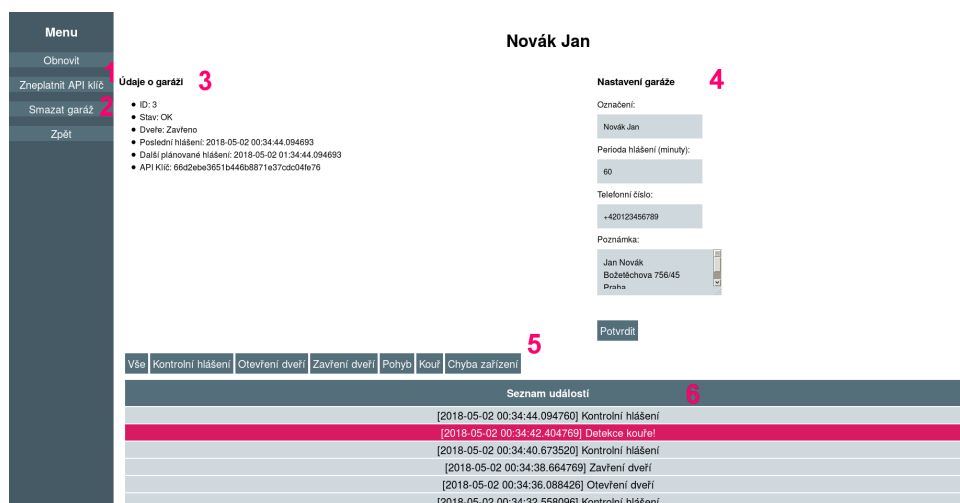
Menu

Obnovit

Zneplatnit API klíč 1

Smazat garáž 2

Zpět

Novák Jan

Údaje o garáži 3

- ID: 3
- Stav: OK
- Dveře: Zavřeno
- Poslední hlášení: 2018-05-02 00:34:44.094693
- Další plánované hlášení: 2018-05-02 01:34:44.094693
- API Klíč: 66d2ebe3651b446b8871e37cdc04fe76

Nastavení garáže 4

Označení:

Novák Jan

Perioda hlášení (minuty):

60

Telefonní číslo:

+420123456789

Poznámka:

Jan Novák
Božetěchova 756/45
Praha

Potvrdit

5

Vše | Kontrolní hlášení | Otevření dveří | Zavření dveří | Pohyb | Kouř | Chyba zařízení

Seznam událostí 6

[2018-05-02 00:34:44.094760] Kontrolní hlášení
[2018-05-02 00:34:42.404769] Detekce kouře!
[2018-05-02 00:34:40.673520] Kontrolní hlášení
[2018-05-02 00:34:38.664769] Zavření dveří
[2018-05-02 00:34:36.088426] Otevření dveří
[2018-05-02 00:34:32.558096] Kontrolní hlášení